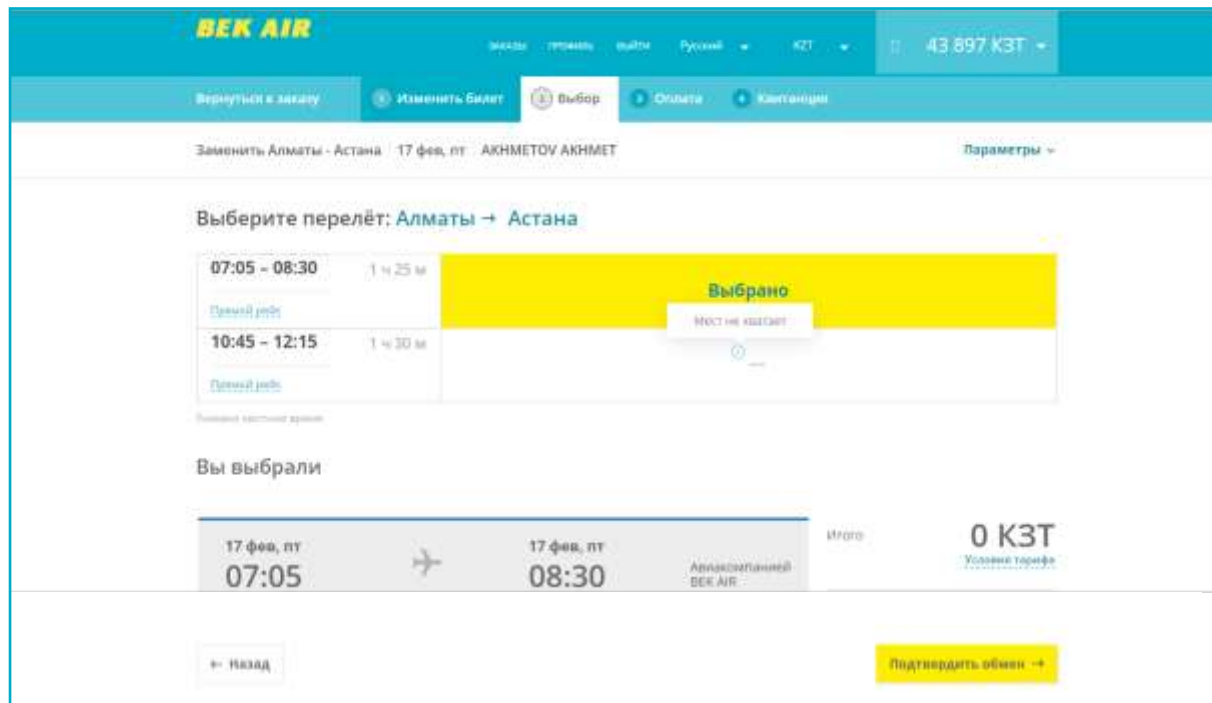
BEK AIR

заказы профиль выйти Русский KZT 43 897 КЗТ

Вернуться к заказу 1 Изменить билет 2 Выбор 3 Оплата 4 Квитанция

Заменить Алматы - Астана 17 фев, пт AKHMETOV AKHMET

Параметры

Выберите перелёт: Алматы → Астана

07:05 – 08:30 1 ч 25 м
Прямой рейс

Выбрано

Мест не хватает

10:45 – 12:15 1 ч 30 м
Прямой рейс

—

Указано местное время

Вы выбрали

17 фев, пт
07:05

17 фев, пт
08:30

Авиакомпанией BEK AIR

Итого

0 КЗТ
Условия тарифа

← Назад

Подтвердить обмен →